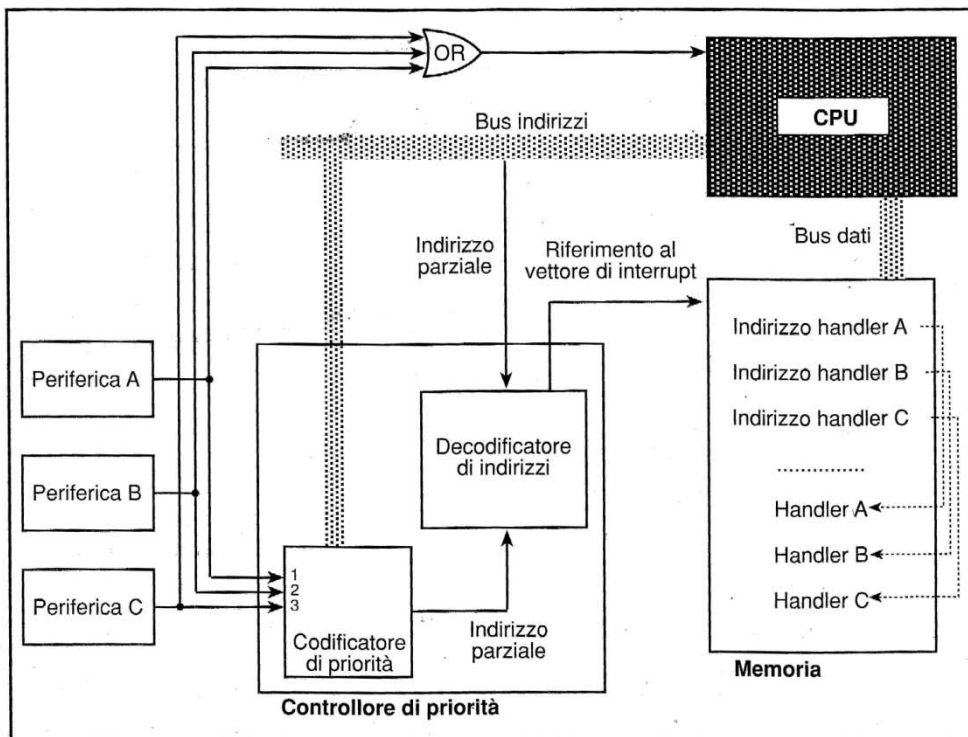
OR

CPU

Bus indirizzi

Bus dati

Indirizzo parziale

Riferimento al vettore di interrupt

Periferica A

Periferica B

Periferica C

Decodificatore di indirizzi

1
2
3

Codificatore di priorità

Indirizzo parziale

Controllore di priorità

Indirizzo handler A

Indirizzo handler B

Indirizzo handler C

............

Handler A

Handler B

Handler C

Memoria